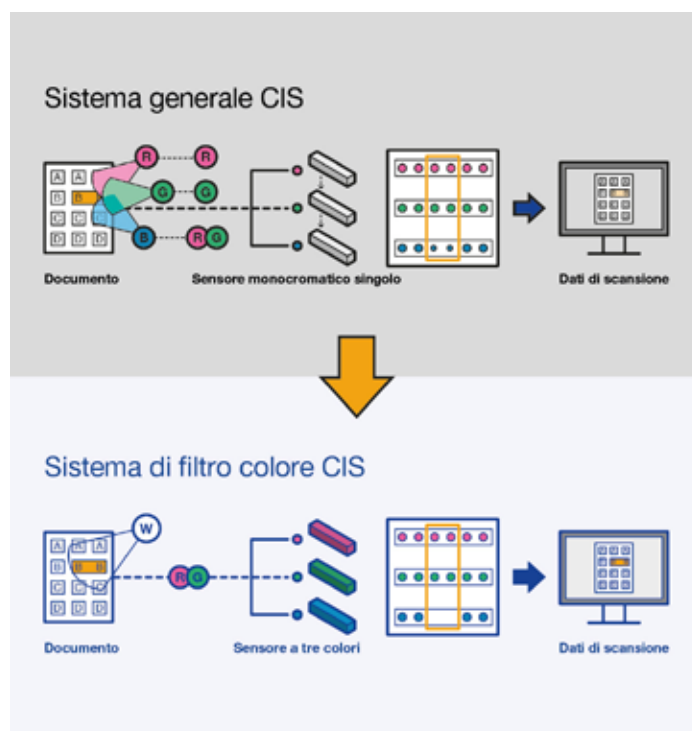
Sistema generale CIS

A A
B B
C C
D D D

R R
G G
B R G

Documento

Sensore monocromatico singolo

Dati di scansione

Sistema di filtro colore CIS

W

A A A
B B B
C C C
D D D

R G

Documento

Sensore a tre colori

Dati di scansione